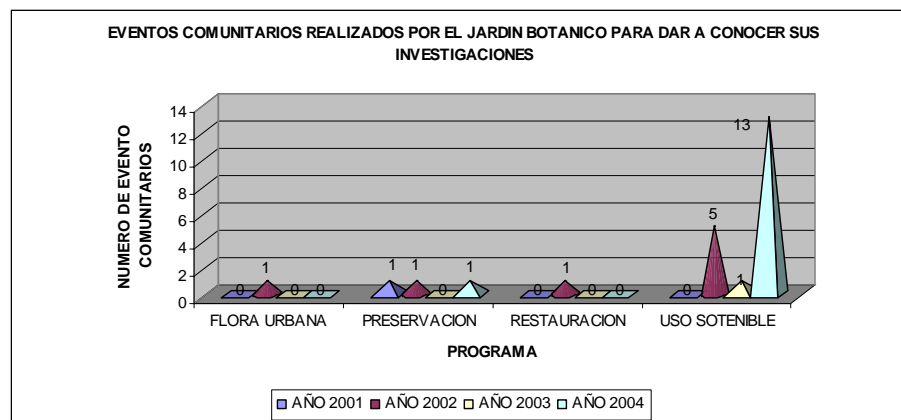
EVENTOS COMUNITARIOS REALIZADOS POR EL JARDIN BOTANICO PARA DAR A CONOCER SUS INVESTIGACIONES

NUMERO DE EVENTO COMUNITARIOS

14
12
10
8
6
4
2
0

0 1 0 0
1 1 0 1
0 1 0 0
0 5 1 13

FLORA URBANA
PRESERVACION
RESTAURACION
USO SOTENIBLE

PROGRAMA

AÑO 2001 AÑO 2002 AÑO 2003 AÑO 2004